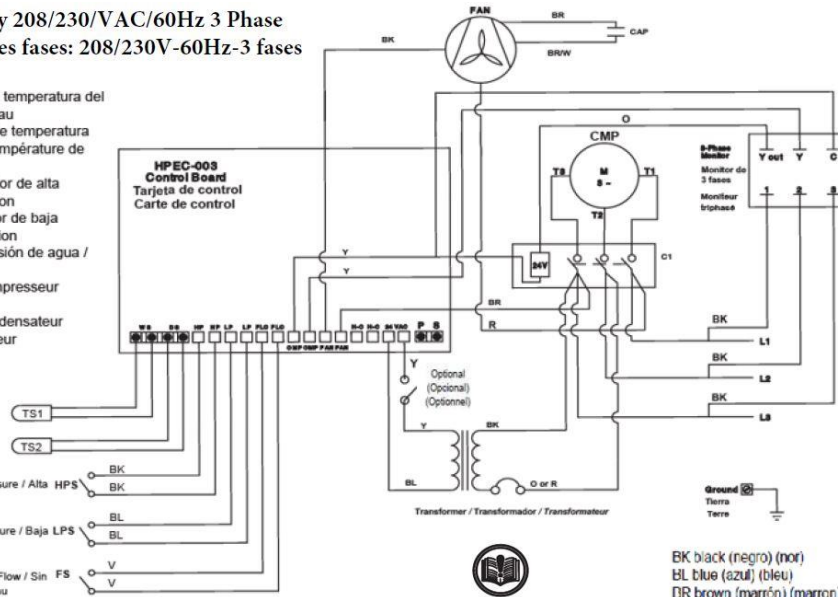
y 208/230/VAC/60Hz 3 Phase
es fases: 208/230V-60Hz-3 fases

temperatura del
au
e temperatura
mpérature de

or de alta
on
or de baja
on
sión de agua /

presseur

densateur
eur

FAN
BR
CAP
BK
BR/W
O
CMP
M
3 ~
T3
T1
T2
3-Phase Monitor
Monitor de 3 fases
Moniteur triphasé
Y out
Y
C
1
2
3
HPEC-003
Control Board
Tarjeta de control
Carte de control
Y
Y
24V
C1
BR
R
BK
L1
BK
L2
BK
L3
WS
DS
HP
HP
LP
LP
FLO
FLO
CMP
CMP
FAN
FAN
H-C
H-C
24 VAC
P
S
Y
Optional
(Opcional)
(Optionnel)
Y
BK
BL
O or R
Transformer / Transformador / Transformateur
Ground
Tierra
Terre
TS1
TS2
BK
sure / Alta HPS
BK
BL
ure / Baja LPS
BL
V
Flow / Sin FS
V
u
BK black (negro) (noir)
BL blue (azul) (bleu)
BR brown (marrón) (marron)